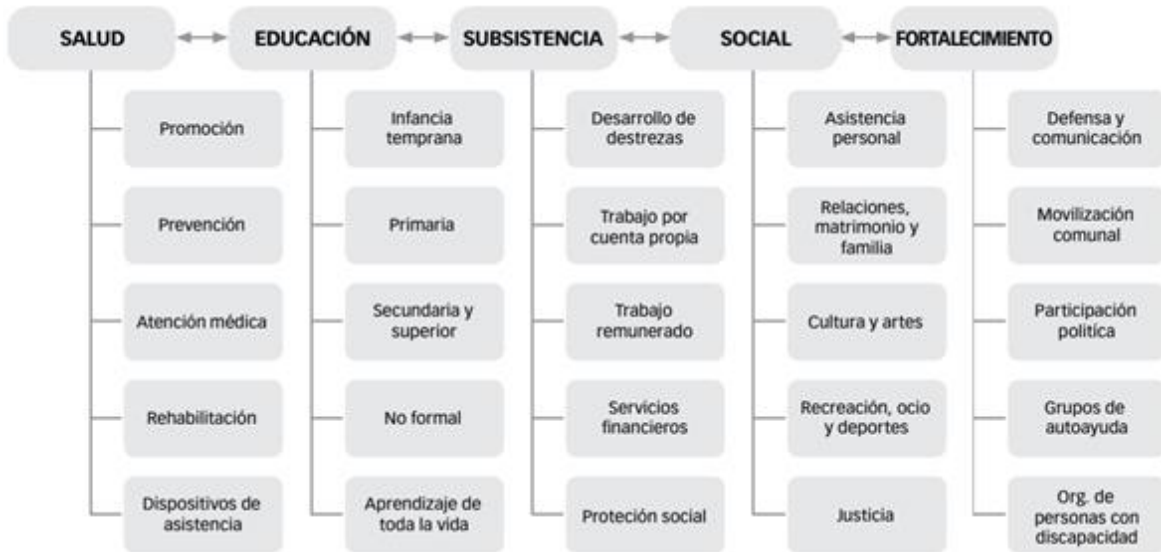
SALUD
Promoción
Prevención
Atención médica
Rehabilitación
Dispositivos de asistencia

EDUCACIÓN
Infancia temprana
Primaria
Secundaria y superior
No formal
Aprendizaje de toda la vida

SUBSISTENCIA
Desarrollo de destrezas
Trabajo por cuenta propia
Trabajo remunerado
Servicios financieros
Protección social

SOCIAL
Asistencia personal
Relaciones, matrimonio y familia
Cultura y artes
Recreación, ocio y deportes
Justicia

FORTALECIMIENTO
Defensa y comunicación
Movilización comunal
Participación política
Grupos de autoayuda
Org. de personas con discapacidad